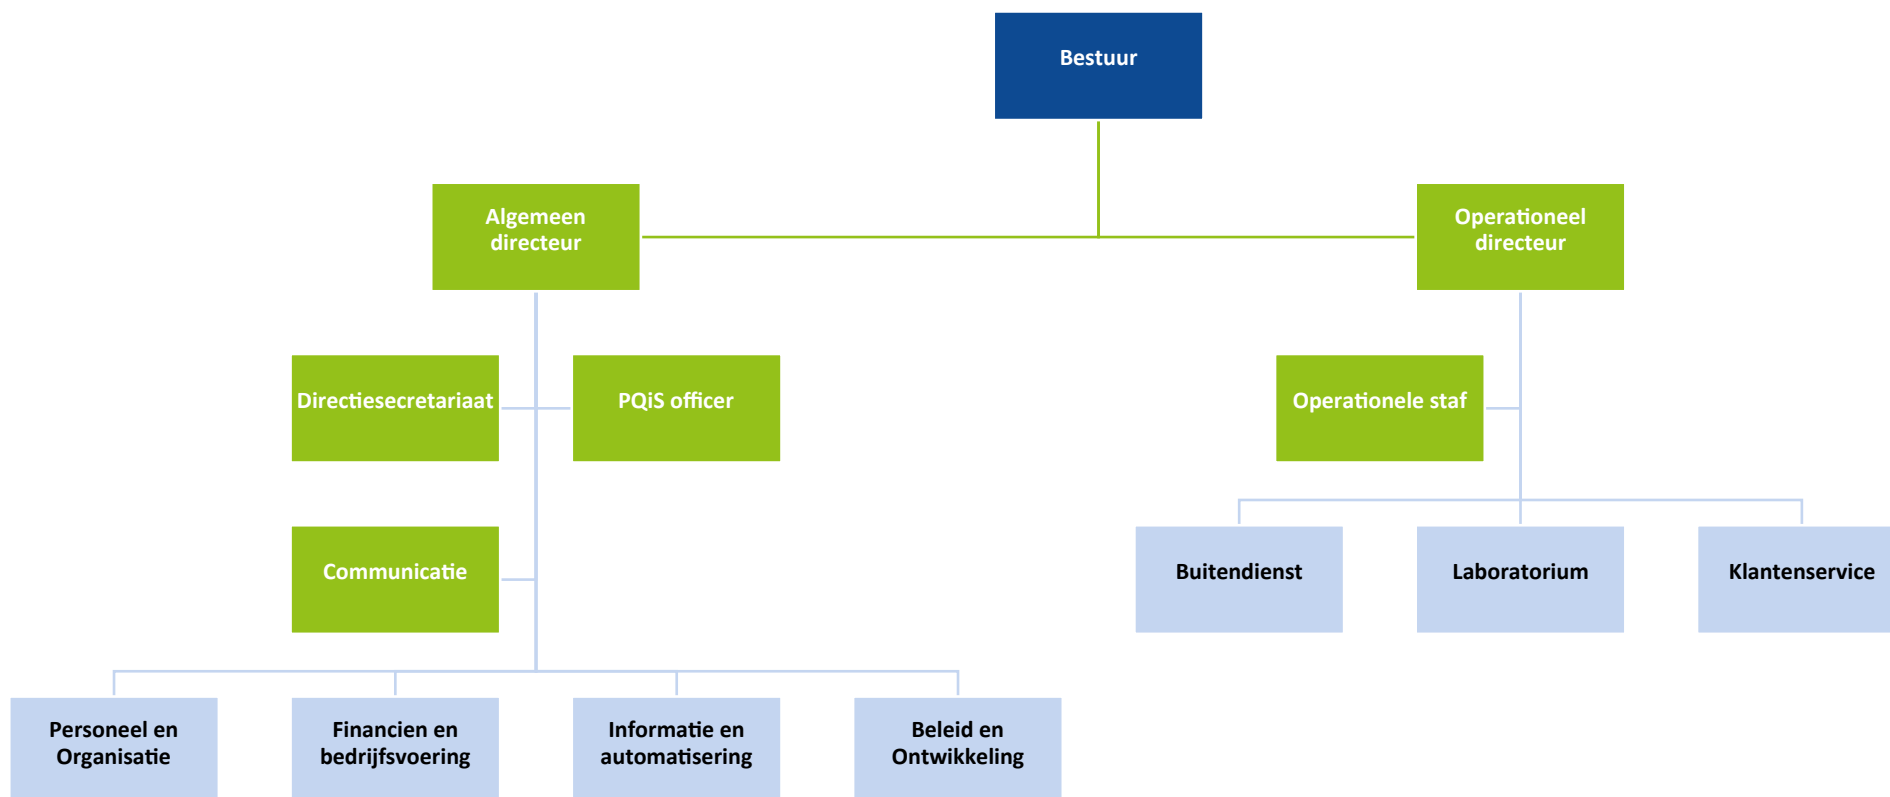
Bestuur

Algemeen directeur

Operationeel directeur

Directiesecretariaat

PQiS officer

Communicatie

Operationele staf

Buitendienst

Laboratorium

Klantenservice

Personeel en Organisatie

Financien en bedrijfsvoering

Informatie en automatisering

Beleid en Ontwikkeling